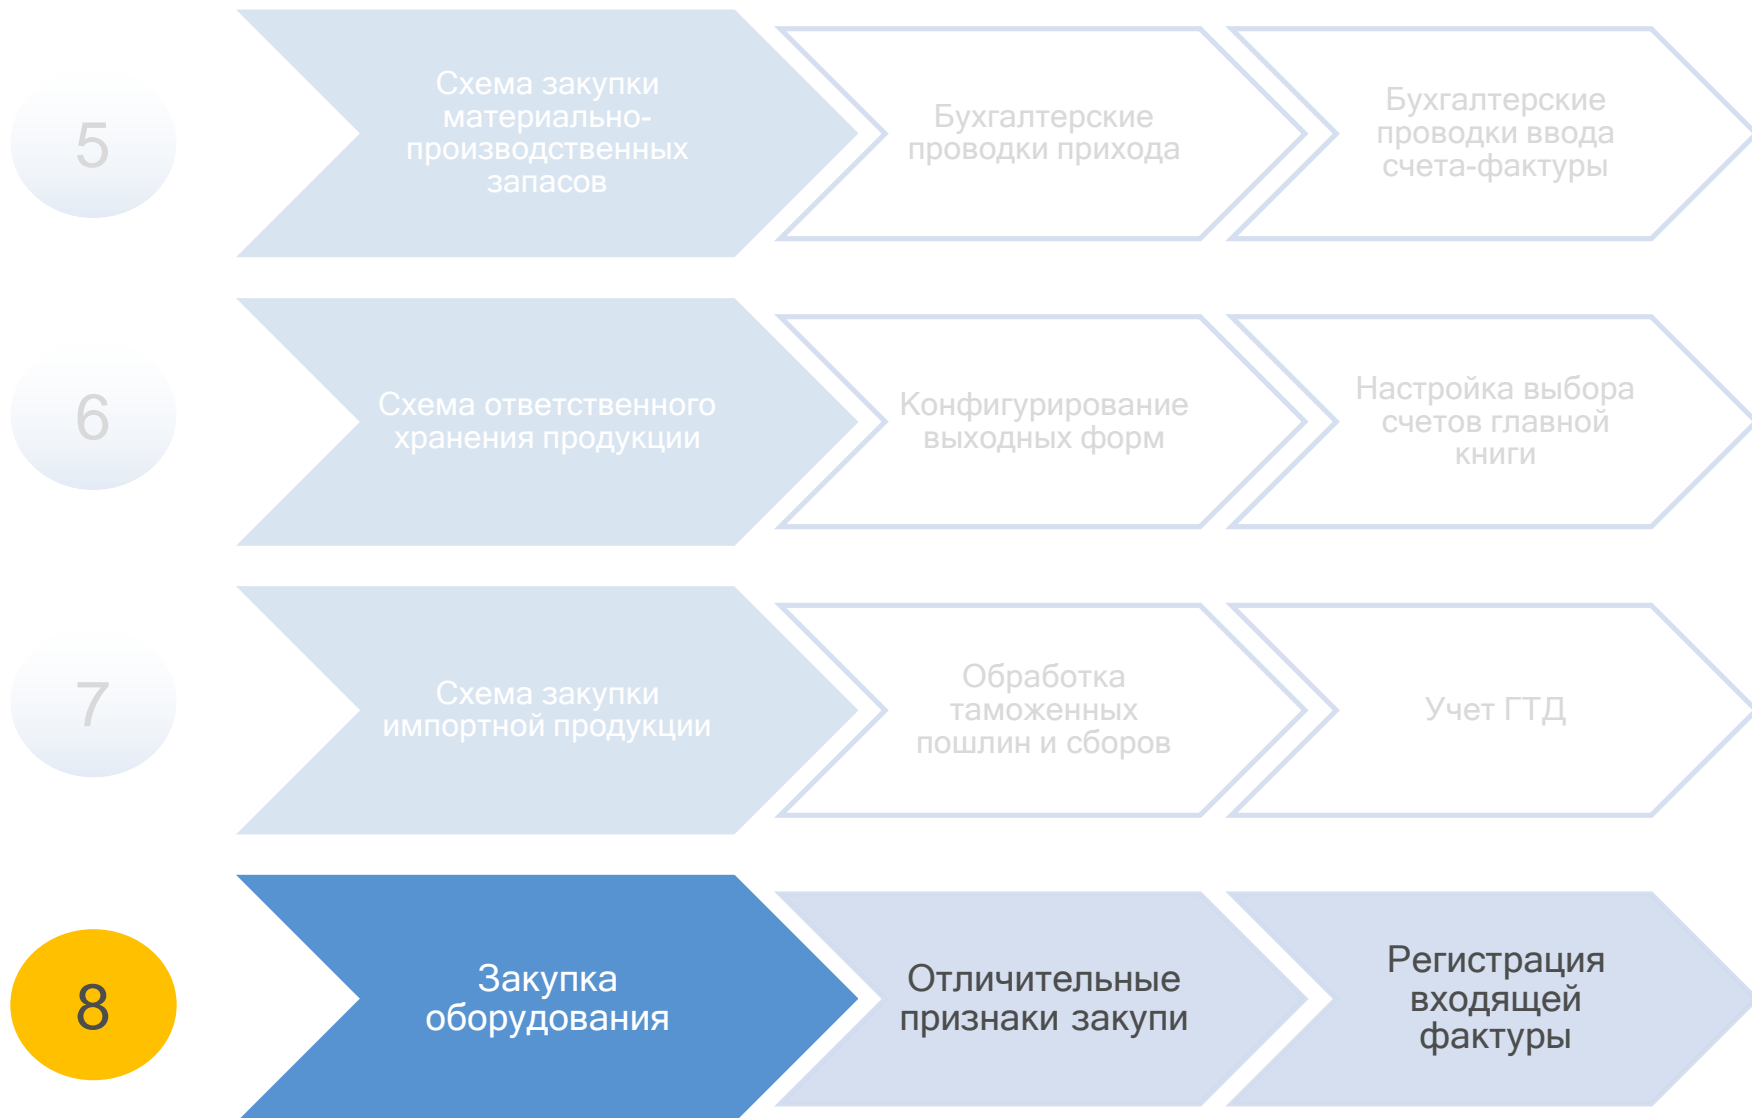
5

Схема закупки материально-производственных запасов

Бухгалтерские проводки прихода

Бухгалтерские проводки ввода счета-фактуры

6

Схема ответственного хранения продукции

Конфигурирование выходных форм

Настройка выбора счетов главной книги

7

Схема закупки импортной продукции

Обработка таможенных пошлин и сборов

Учет ГТД

8

Закупка оборудования

Отличительные признаки закупи

Регистрация входящей фактуры